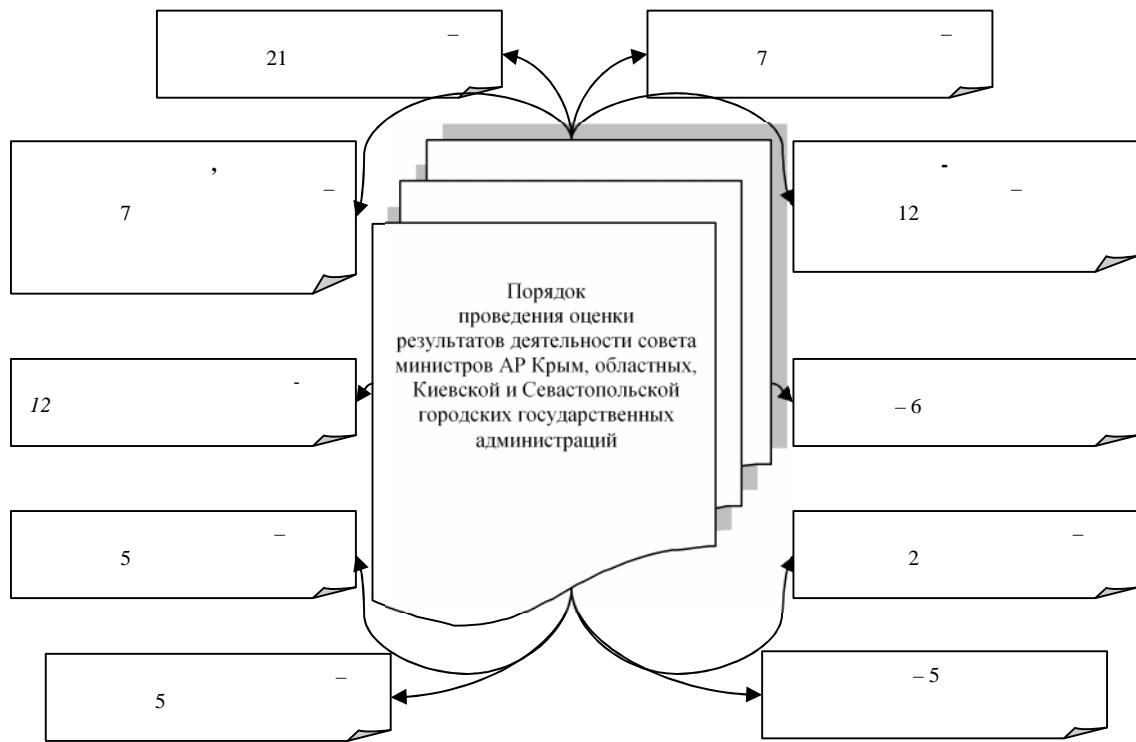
21 –

7 –

,
7 –

-
12 –

Порядок
проведения оценки
результатов деятельности совета министров АР Крым, областных, Киевской и Севастопольской городских государственных администраций

-
*12*

– 6

5 –

2 –

5 –

– 5